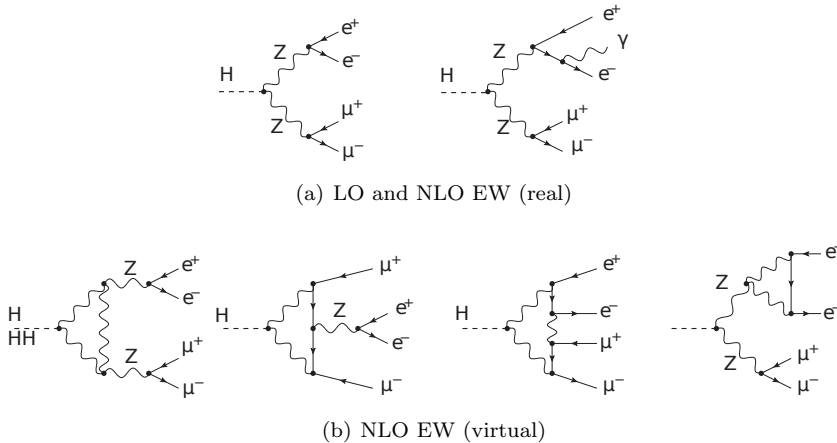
H Z Z $e^+$ $e^-$ $\mu^+$ $\mu^-$

H Z Z $e^+$ $\gamma$ $e^-$ $\mu^+$ $\mu^-$

(a) LO and NLO EW (real)

H HH Z Z $e^+$ $e^-$ $\mu^+$ $\mu^-$

H Z $\mu^+$ $e^+$ $e^-$ $\mu^-$

H $e^+$ $e^-$ $\mu^+$ $\mu^-$

Z Z $e^-$ $e^-$ $\mu^+$ $\mu^-$

(b) NLO EW (virtual)